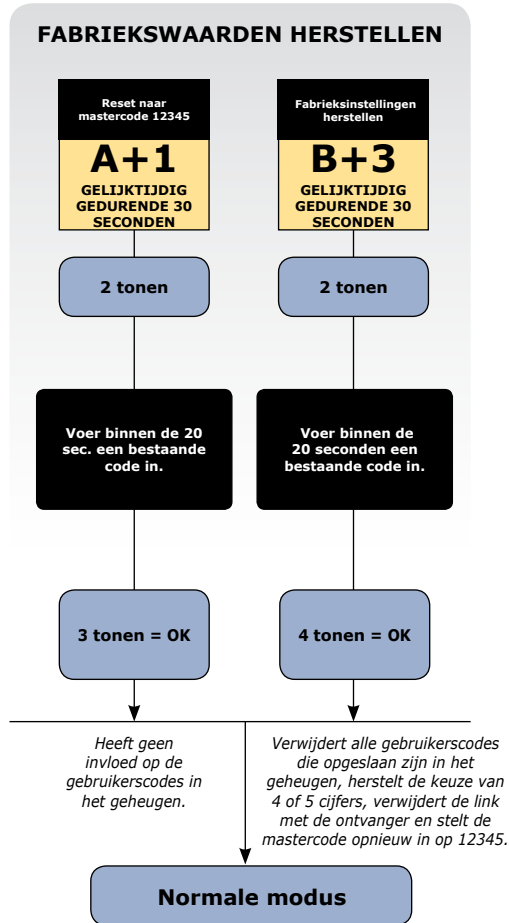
FABRIEKSWAARDEN HERSTELLEN

Reset naar mastercode 12345

A+1

GELIJKTIJDIG GEDURENDE 30 SECONDEN

2 tonen

Voer binnen de 20 sec. een bestaande code in.

3 tonen = OK

Fabrieksinstellingen herstellen

B+3

GELIJKTIJDIG GEDURENDE 30 SECONDEN

2 tonen

Voer binnen de 20 seconden een bestaande code in.

4 tonen = OK

Heeft geen invloed op de gebruikerscodes in het geheugen.

Verwijdert alle gebruikerscodes die opgeslaan zijn in het geheugen, herstelt de keuze van 4 of 5 cijfers, verwijdert de link met de ontvanger en stelt de mastercode opnieuw in op 12345.

Normale modus